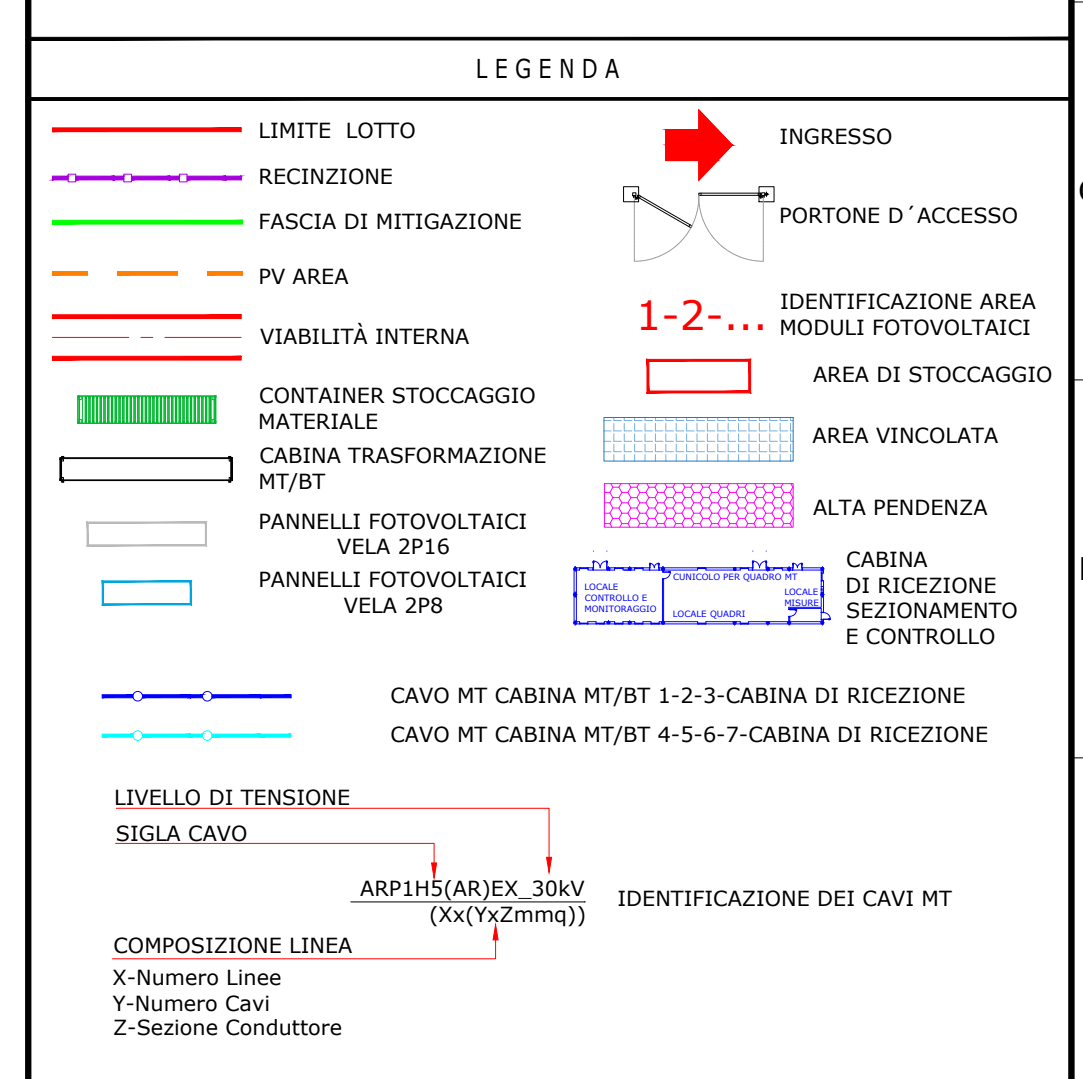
L E G E N D A

LIMITE LOTTO

RECINZIONE

FASCIA DI MITIGAZIONE

PV AREA

VIABILITÀ INTERNA

CONTAINER STOCCAGGIO MATERIALE

CABINA TRASFORMAZIONE MT/BT

PANNELLI FOTOVOLTAICI VELA 2P16

PANNELLI FOTOVOLTAICI VELA 2P8

INGRESSO

PORTONE D´ACCESSO

1-2-... IDENTIFICAZIONE AREA MODULI FOTOVOLTAICI

AREA DI STOCCAGGIO

AREA VINCOLATA

ALTA PENDENZA

LOCALE CONTROLLO E MONITORAGGIO CUNICOLO PER QUADRO MT LOCALE QUADRI LOCALE MISURE

CABINA DI RICEZIONE SEZIONAMENTO E CONTROLLO

CAVO MT CABINA MT/BT 1-2-3-CABINA DI RICEZIONE

CAVO MT CABINA MT/BT 4-5-6-7-CABINA DI RICEZIONE

LIVELLO DI TENSIONE

SIGLA CAVO

ARP1H5(AR)EX_30kV
(Xx(YxZmmq))

IDENTIFICAZIONE DEI CAVI MT

COMPOSIZIONE LINEA

X-Numero Linee
Y-Numero Cavi
Z-Sezione Conduttore